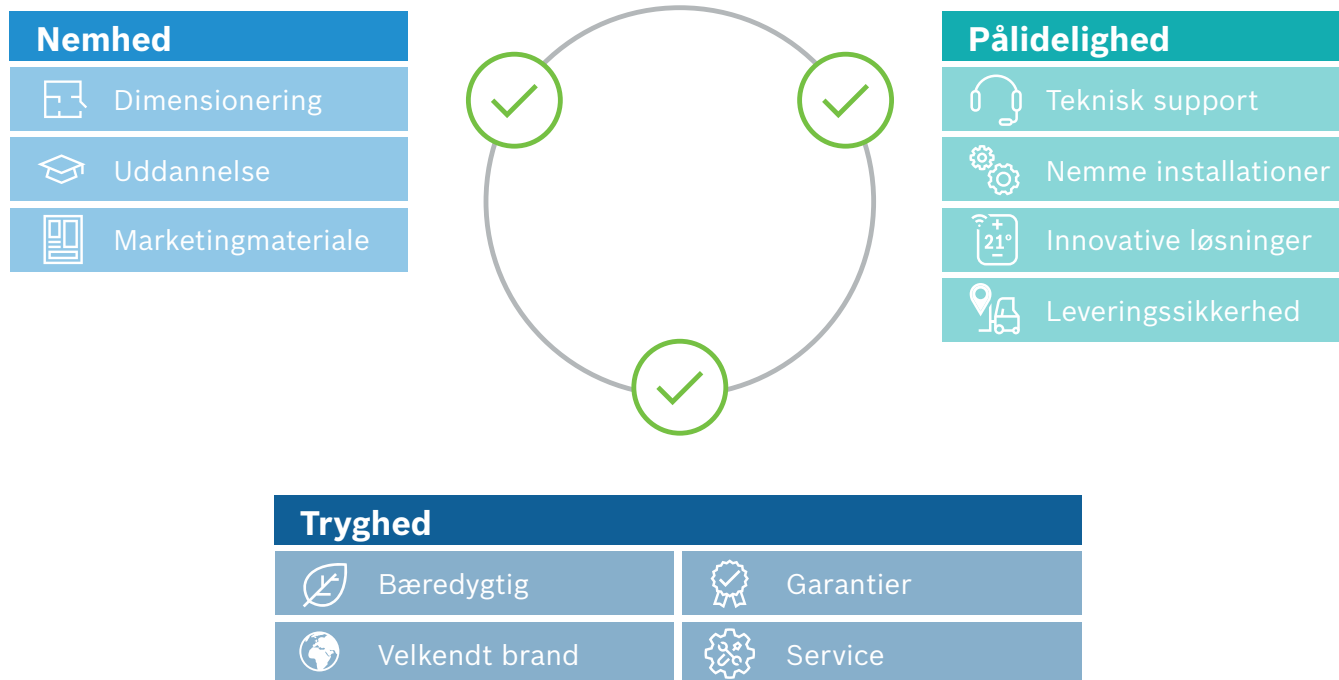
Nemhed

Dimensionering

Uddannelse

Marketingmateriale

Pålidelighed

Teknisk support

Nemme installationer

21°

Innovative løsninger

Leveringssikkerhed

Tryghed

Bæredygtig

Garantier

Velkendt brand

Service